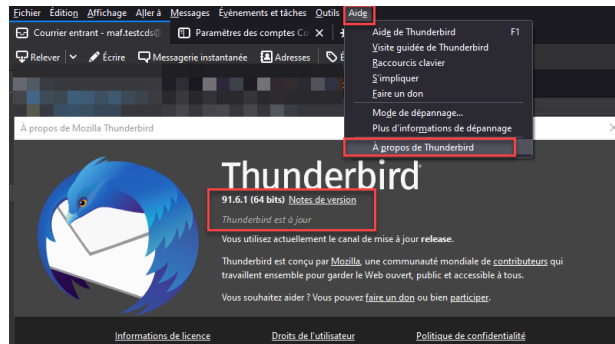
Fichier Édition Affichage Aller à Messages Évènements et tâches Outils Aide

Courrier entrant - maf.testcds@ Paramètres des comptes Co

Relever Écrire Messagerie instantanée Adresses

Aide de Thunderbird F1
Visite guidée de Thunderbird
Raccourcis clavier
S'impliquer
Faire un don
Mode de dépannage…
Plus d'informations de dépannage
À propos de Thunderbird

À propos de Mozilla Thunderbird

Thunderbird

91.6.1 (64 bits) Notes de version

Thunderbird est à jour

Vous utilisez actuellement le canal de mise à jour release.

Thunderbird est conçu par Mozilla, une communauté mondiale de contributeurs qui travaillent ensemble pour garder le Web ouvert, public et accessible à tous.

Vous souhaitez aider ? Vous pouvez faire un don ou bien participer.

Informations de licence Droits de l'utilisateur Politique de confidentialité